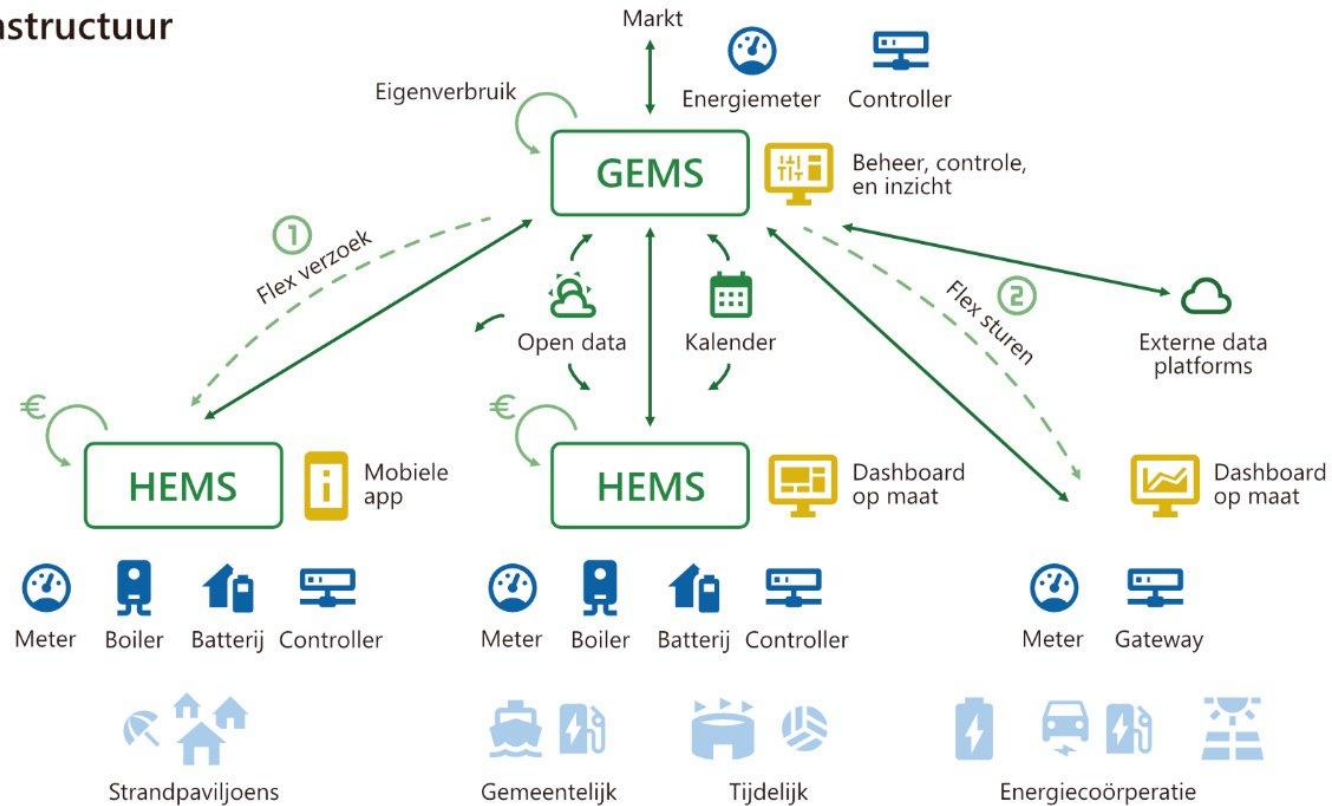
astructuur

Markt

Energiemeter Controller

Eigenverbruik

GEMS

Beheer, controle, en inzicht

① Flex verzoek

② Flex sturen

Open data

Kalender

Externe data platforms

€

HEMS

Mobiele app

€

HEMS

Dashboard op maat

Dashboard op maat

Meter Boiler Batterij Controller

Meter Boiler Batterij Controller

Meter Gateway

Strandpaviljoens

Gemeentelijk

Tijdelijk

Energiecoörperatie